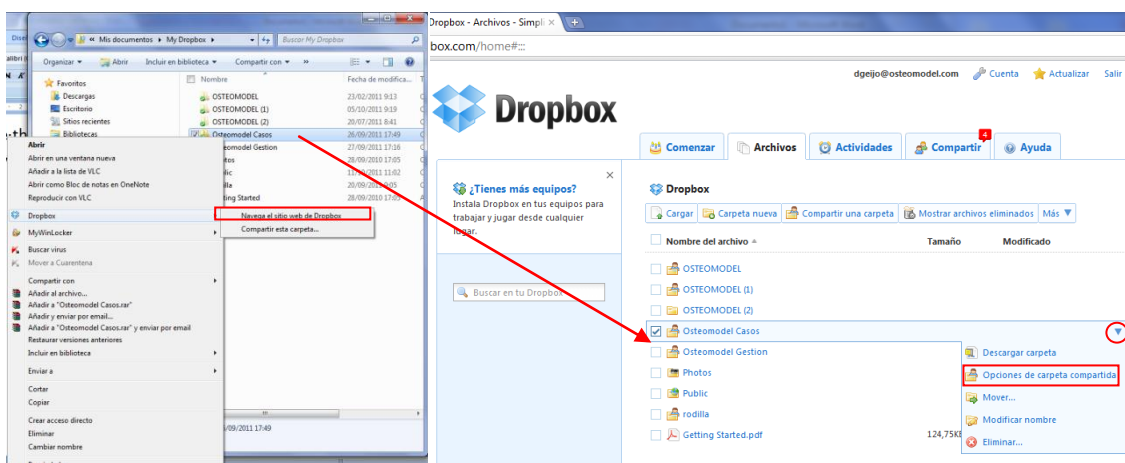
Mis documentos › My Dropbox
Buscar My Dropbox
Organizar ▾ Abrir Incluir en biblioteca ▾ Compartir con ▾ »
Favoritos
Descargas
Escritorio
Sitios recientes
Bibliotecas
Nombre
Fecha de modifica...
OSTEOMODEL 23/02/2011 9:13
OSTEOMODEL (1) 05/10/2011 9:19
OSTEOMODEL (2) 20/07/2011 8:41
Osteomodel Casos 26/09/2011 17:49
Osteomodel Gestion 27/09/2011 17:16
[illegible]tos 28/09/2010 17:05
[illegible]lic 17/09/2011 11:02
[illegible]lla 20/09/2011 9:05
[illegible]ting Started 28/09/2010 17:05
Abrir
Abrir en una ventana nueva
Añadir a la lista de VLC
Abrir como Bloc de notas en OneNote
Reproducir con VLC
Dropbox
Navega el sitio web de Dropbox
Compartir esta carpeta...
MyWinLocker
Buscar virus
Mover a Cuarentena
Compartir con
Añadir al archivo...
Añadir a "Osteomodel Casos.rar"
Añadir y enviar por email...
Añadir a "Osteomodel Casos.rar" y enviar por email
Restaurar versiones anteriores
Incluir en biblioteca
Enviar a
Cortar
Copiar
Crear acceso directo
Eliminar
Cambiar nombre
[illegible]/09/2011 17:49
Dropbox - Archivos - Simpl
box.com/home#:::
dgeijo@osteomodel.com Cuenta Actualizar Salir
Dropbox
Comenzar Archivos Actividades Compartir 4 Ayuda
¿Tienes más equipos?
Instala Dropbox en tus equipos para trabajar y jugar desde cualquier lugar.
Buscar en tu Dropbox
Dropbox
Cargar Carpeta nueva Compartir una carpeta Mostrar archivos eliminados Más
Nombre del archivo Tamaño Modificado
OSTEOMODEL
OSTEOMODEL (1)
OSTEOMODEL (2)
Osteomodel Casos
Osteomodel Gestion
Photos
Public
rodilla
Getting Started.pdf 124,75KB
Descargar carpeta
Opciones de carpeta compartida
Mover...
Modificar nombre
Eliminar...